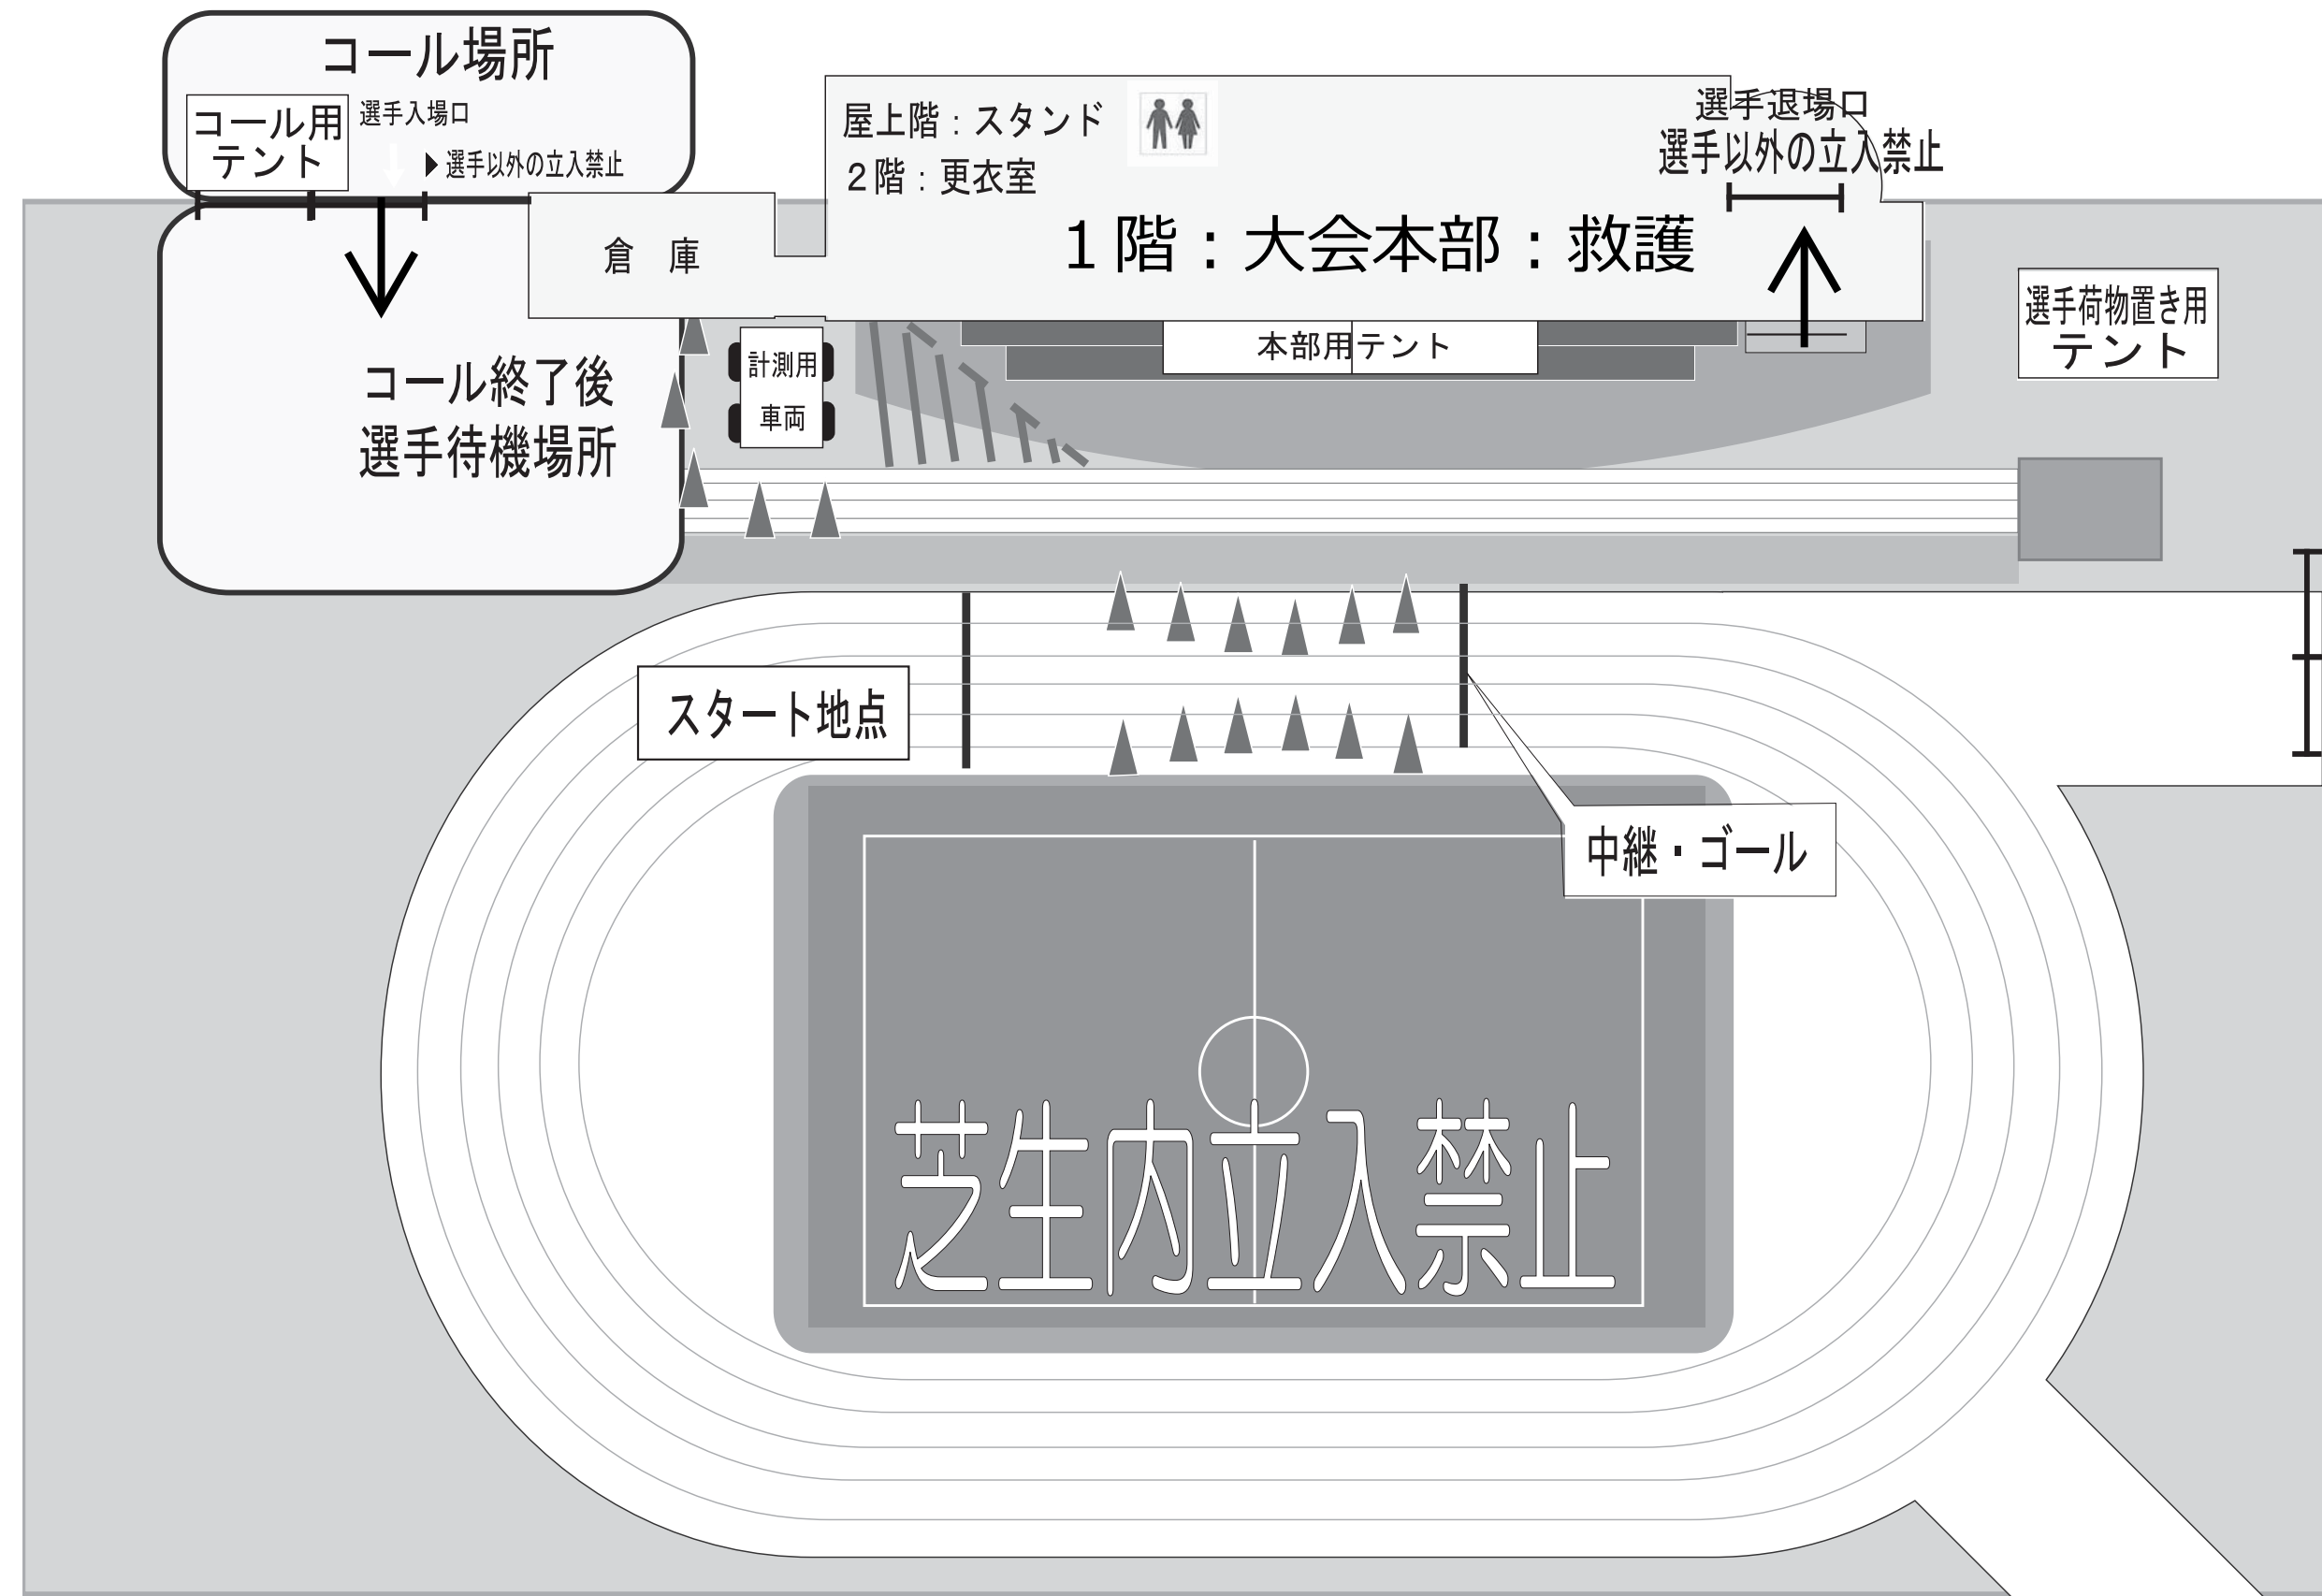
コール場所

コール用テント

選手入場口

▶選手以外の立入禁止

屋上階：スタンド

２階：更衣室

１階：大会本部：救護

選手退場口
選手以外の立入禁止

倉　庫

本部用テント

選手荷物置き用テント

計測用車両

コール終了後
選手待機場所

スタート地点

中継・ゴール

芝生内立入禁止